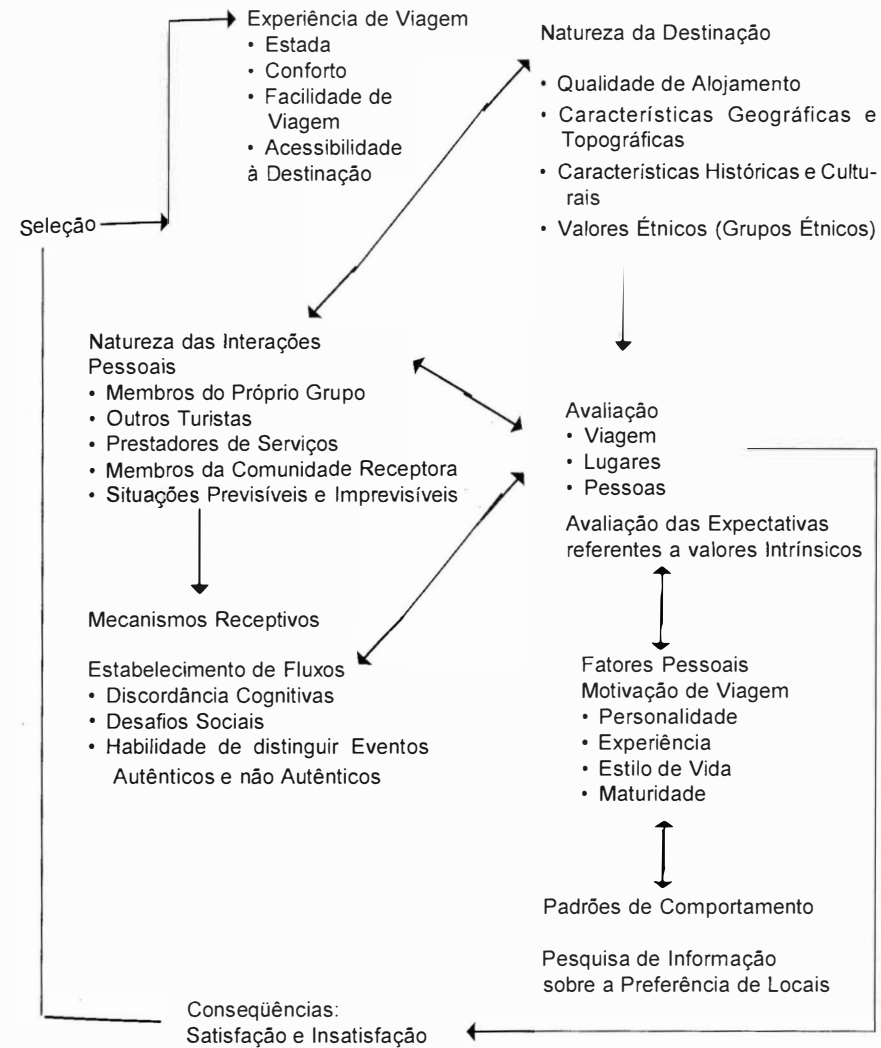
Experiência de Viagem
• Estada
• Conforto
• Facilidade de Viagem
• Acessibilidade à Destinação

Natureza da Destinação

• Qualidade de Alojamento
• Características Geográficas e Topográficas
• Caracteristicas Históricas e Culturais
• Valores Étnicos (Grupos Étnicos)

Seleção

Natureza das Interações Pessoais
• Membros do Próprio Grupo
• Outros Turistas
• Prestadores de Serviços
• Membros da Comunidade Receptora
• Situações Previsíveis e Imprevisíveis

Avaliação
• Viagem
• Lugares
• Pessoas

Avaliação das Expectativas referentes a valores Intrínsicos

Mecanismos Receptivos

Estabelecimento de Fluxos
• Discordância Cognitivas
• Desafios Sociais
• Habilidade de distinguir Eventos Autênticos e não Autênticos

Fatores Pessoais
Motivação de Viagem
• Personalidade
• Experiência
• Estilo de Vida
• Maturidade

Padrões de Comportamento

Pesquisa de Informação sobre a Preferência de Locais

Conseqüências:
Satisfação e Insatisfação